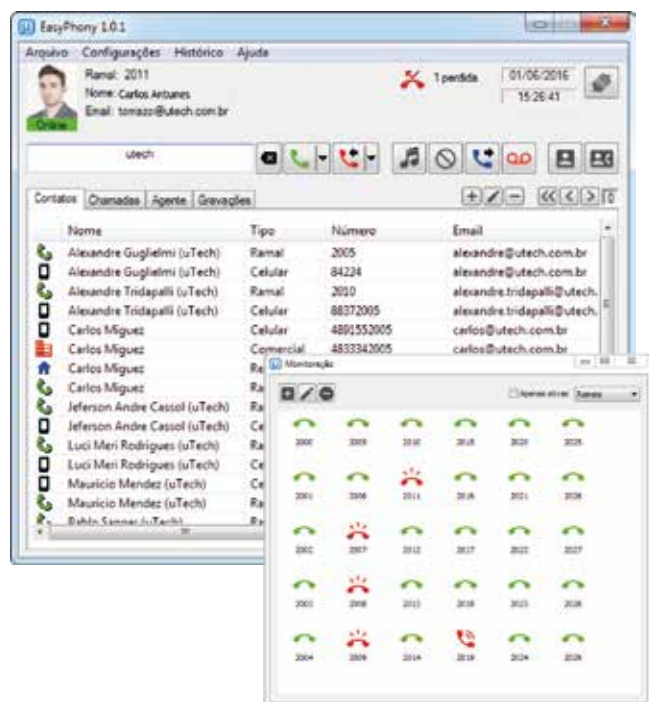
EasyPhony 1.0.1

Arquivo Configurações Histórico Ajuda

Ramal: 2011
Nome: Carlos Antunes
Email: tomazo@utech.com.br
Online

1 perdida
01/06/2016
15:26:41

utech

Contatos Chamadas Agente Gravações

| Nome | Tipo | Número | Email |
|---|---|---|---|
| Alexandre Guglielmi (uTech) | Ramal | 2005 | alexandre@utech.com.br |
| Alexandre Guglielmi (uTech) | Celular | 84224 | alexandre@utech.com.br |
| Alexandre Tridapalli (uTech) | Ramal | 2010 | alexandre.tridapalli@utech. |
| Alexandre Tridapalli (uTech) | Celular | 88372005 | alexandre.tridapalli@utech. |
| Carlos Miguez | Celular | 4891552005 | carlos@utech.com.br |
| Carlos Miguez | Comercial | 4833342005 | carlos@utech.com.br |
| Carlos Miguez | Re | | |
| Carlos Miguez | Ra | | |
| Jeferson Andre Cassol (uTech) | Ra | | |
| Jeferson Andre Cassol (uTech) | Ce | | |
| Luci Meri Rodrigues (uTech) | Ra | | |
| Luci Meri Rodrigues (uTech) | Ce | | |
| Mauricio Mendez (uTech) | Ce | | |
| Mauricio Mendez (uTech) | Ra | | |
| Pablo Sanner (uTech) | Ra | | |

Monitoração

Apenas ativas Ramais

2000 2005 2010 2015 2020 2025
2001 2006 2011 2016 2021 2026
2002 2007 2012 2017 2022 2027
2003 2008 2013 2018 2023 2028
2004 2009 2014 2019 2024 2029